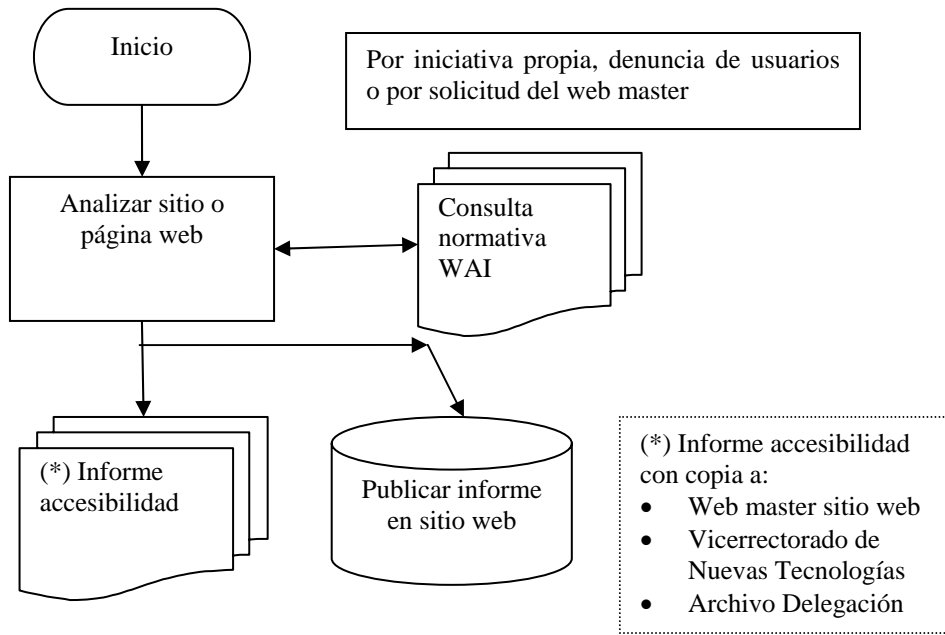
Inicio

Por iniciativa propia, denuncia de usuarios o por solicitud del web master

Analizar sitio o página web

Consulta normativa WAI

(*) Informe accesibilidad

Publicar informe en sitio web

(*) Informe accesibilidad con copia a:
- Web master sitio web
- Vicerrectorado de Nuevas Tecnologías
- Archivo Delegación